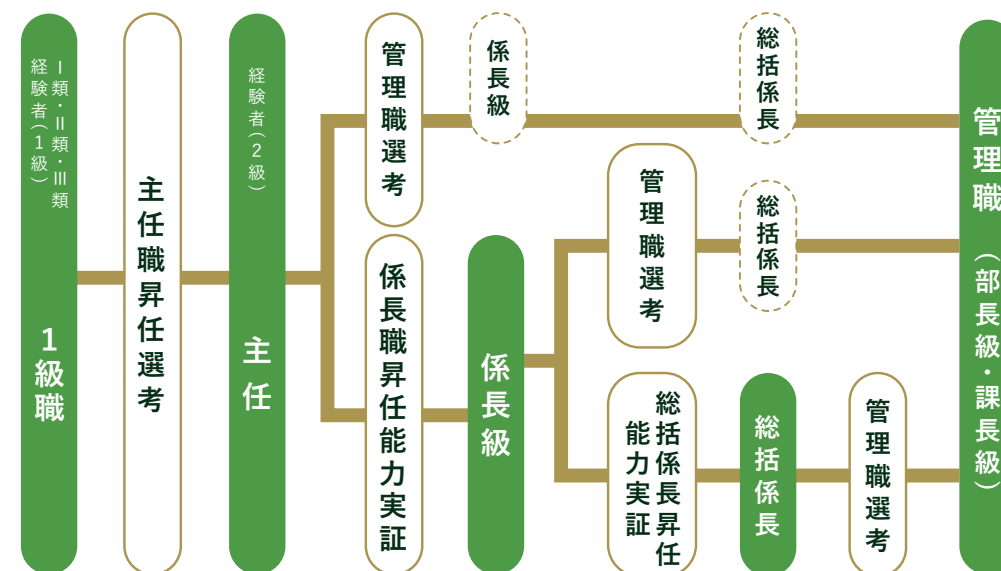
Ⅰ類・Ⅱ類・Ⅲ類経験者(1級)
1級職

主任職昇任選考

経験者(2級)
主任

管理職選考

係長級

総括係長

管理職(部長級・課長級)

係長職昇任能力実証

係長級

管理職選考

総括係長

総括係長昇任能力実証

総括係長

管理職選考